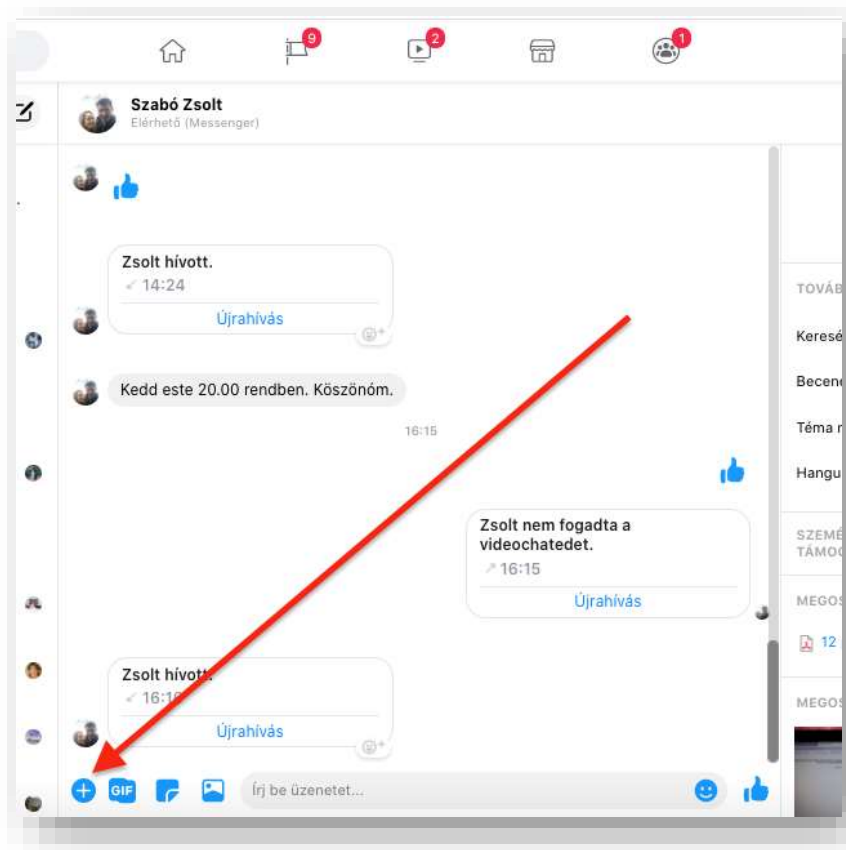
9 2 1

Szabó Zsolt
Elérhető (Messenger)

Zsolt hívott.
14:24
Újrahívás

Kedd este 20.00 rendben. Köszönöm.

16:15

Zsolt nem fogadta a videochatedet.
16:15
Újrahívás

Zsolt hívott.
16:1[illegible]
Újrahívás

GIF
Írj be üzenetet...

TOVÁB
Keresé
Becene
Téma r
Hangu
SZEMÉ
TÁMOG
MEGOS
12
MEGOS